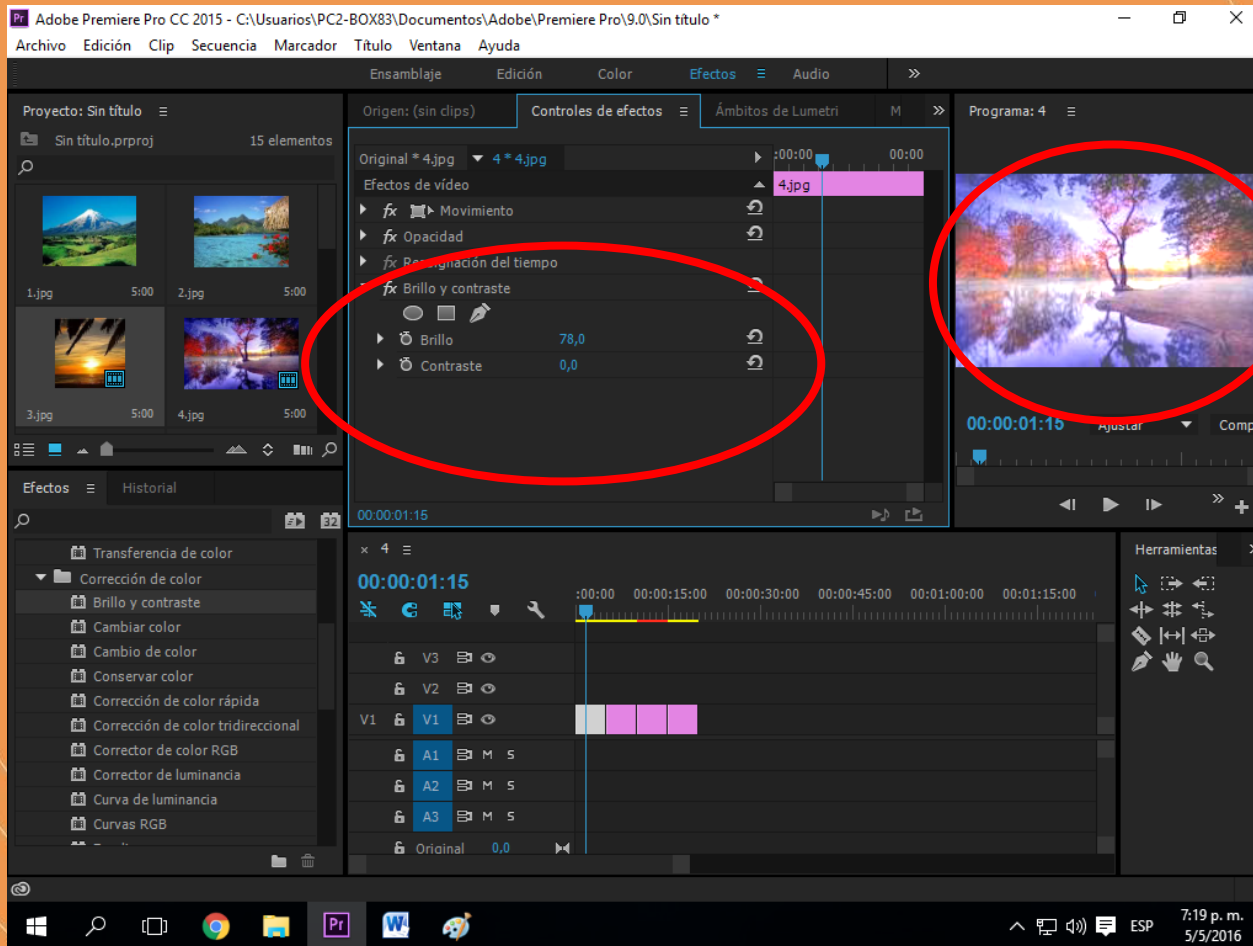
Pr Adobe Premiere Pro CC 2015 - C:\Usuarios\PC2-BOX83\Documentos\Adobe\Premiere Pro\9.0\Sin título *

Archivo Edición Clip Secuencia Marcador Título Ventana Ayuda

Ensamblaje Edición Color Efectos Audio

Proyecto: Sin título
Sin título.prproj 15 elementos

1.jpg 5:00
2.jpg 5:00
3.jpg 5:00
4.jpg 5:00

Origen: (sin clips) Controles de efectos Ámbitos de Lumetri M

Original * 4.jpg 4 * 4.jpg
:00:00 00:00
Efectos de vídeo
4.jpg
fx Movimiento
fx Opacidad
fx Reasignación del tiempo
fx Brillo y contraste
Brillo 78,0
Contraste 0,0

00:00:01:15

Programa: 4
00:00:01:15 Ajustar Comp

Efectos Historial

Transferencia de color
Corrección de color
Brillo y contraste
Cambiar color
Cambio de color
Conservar color
Corrección de color rápida
Corrección de color tridireccional
Corrector de color RGB
Corrector de luminancia
Curva de luminancia
Curvas RGB

× 4
00:00:01:15
:00:00 00:00:15:00 00:00:30:00 00:00:45:00 00:01:00:00 00:01:15:00

V3
V2
V1 V1
A1 M S
A2 M S
A3 M S
Original 0,0

Herramientas

ESP 7:19 p. m. 5/5/2016